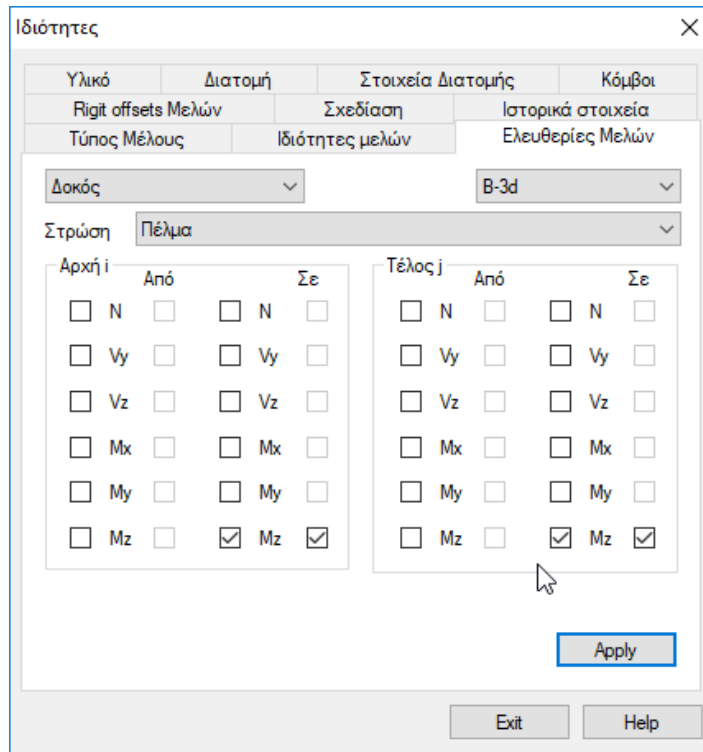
Ιδιότητες

Υλικό | Διατομή | Στοιχεία Διατομής | Κόμβοι
Rigit offsets Μελών | Σχεδίαση | Ιστορικά στοιχεία
Τύπος Μέλους | Ιδιότητες μελών | Ελευθερίες Μελών

Δοκός
B-3d
Στρώση Πέλμα

Αρχή i
Από
Σε
N N
Vy Vy
Vz Vz
Mx Mx
My My
Mz Mz

Τέλος j
Από
Σε
N N
Vy Vy
Vz Vz
Mx Mx
My My
Mz Mz

Apply

Exit
Help